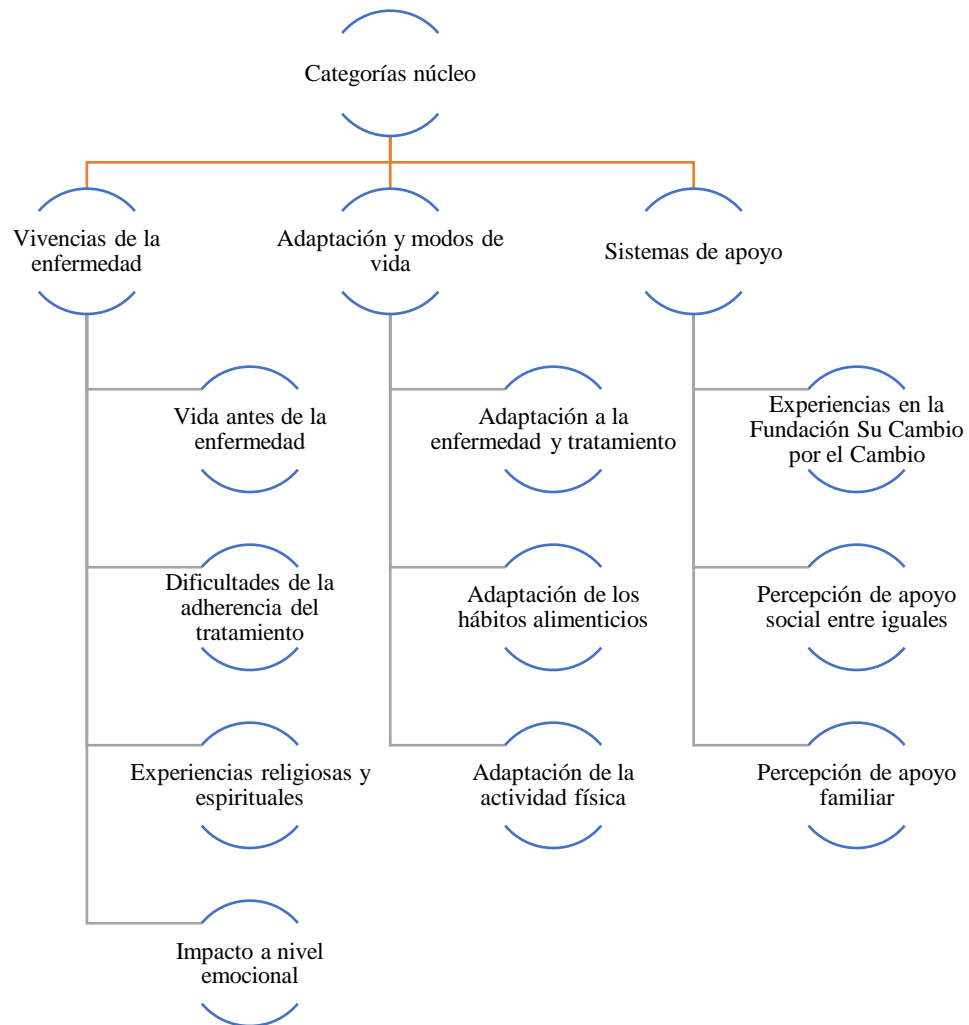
Categorías núcleo

Vivencias de la enfermedad

Vida antes de la enfermedad

Dificultades de la adherencia del tratamiento

Experiencias religiosas y espirituales

Impacto a nivel emocional

Adaptación y modos de vida

Adaptación a la enfermedad y tratamiento

Adaptación de los hábitos alimenticios

Adaptación de la actividad física

Sistemas de apoyo

Experiencias en la Fundación Su Cambio por el Cambio

Percepción de apoyo social entre iguales

Percepción de apoyo familiar